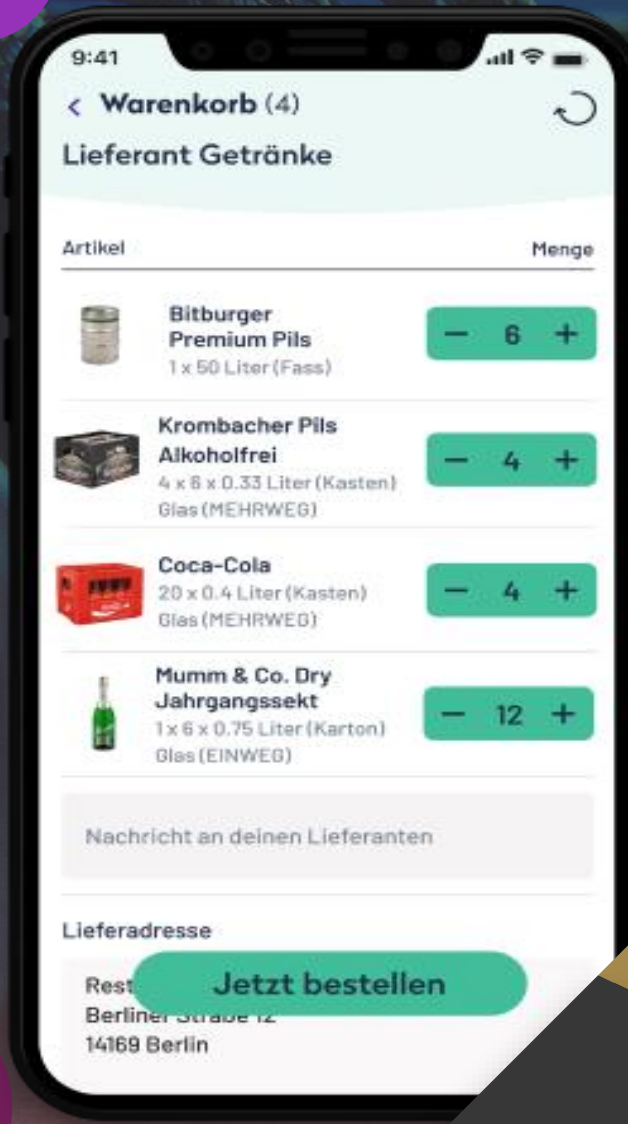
9:41

< Warenkorb (4)

Lieferant Getränke

Artikel

Menge

Bitburger Premium Pils
1 x 50 Liter (Fass)

− 6 +

Krombacher Pils Alkoholfrei
4 x 6 x 0.33 Liter (Kasten)
Glas (MEHRWEG)

− 4 +

Coca-Cola
20 x 0.4 Liter (Kasten)
Glas (MEHRWEG)

− 4 +

Mumm & Co. Dry Jahrgangssekt
1 x 6 x 0.75 Liter (Karton)
Glas (EINWEG)

− 12 +

Nachricht an deinen Lieferanten

Lieferadresse

Rest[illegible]
Berliner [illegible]
14169 Berlin

Jetzt bestellen